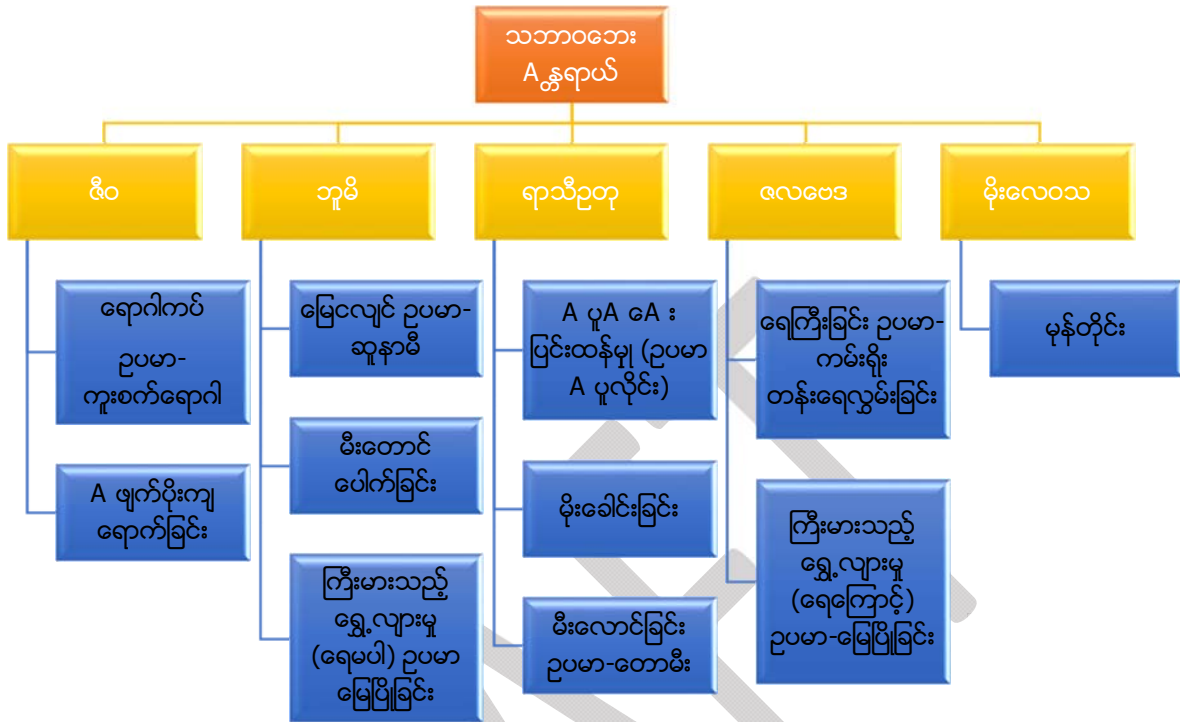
သဘာဝဘေး
Aန္တရာယ်

ဇီဝ

ရောဂါကပ်
ဥပမာ-
ကူးစက်ရောဂါ

A ဖျက်ပိုးကျ
ရောက်ခြင်း

ဘူမိ

မြေငလျင် ဥပမာ-
ဆူနာမီ

မီးတောင်
ပေါက်ခြင်း

ကြီးမားသည့်
ရွေ့လျားမှု
(ရေမပါ) ဥပမာ
မြေပြိုခြင်း

ရာသီဥတု

A ပူA ေA း
ပြင်းထန်မှု (ဥပမာ
A ပူလှိုင်း)

မိုးခေါင်းခြင်း

မီးလောင်ခြင်း
ဥပမာ-တောမီး

ဇလဗေဒ

ရေကြီးခြင်း ဥပမာ-
ကမ်းရိုး
တန်းရေလွှမ်းခြင်း

ကြီးမားသည့်
ရွေ့လျားမှု
(ရေကြောင့်)
ဥပမာ-မြေပြိုခြင်း

မိုးလေဝသ

မုန်တိုင်း